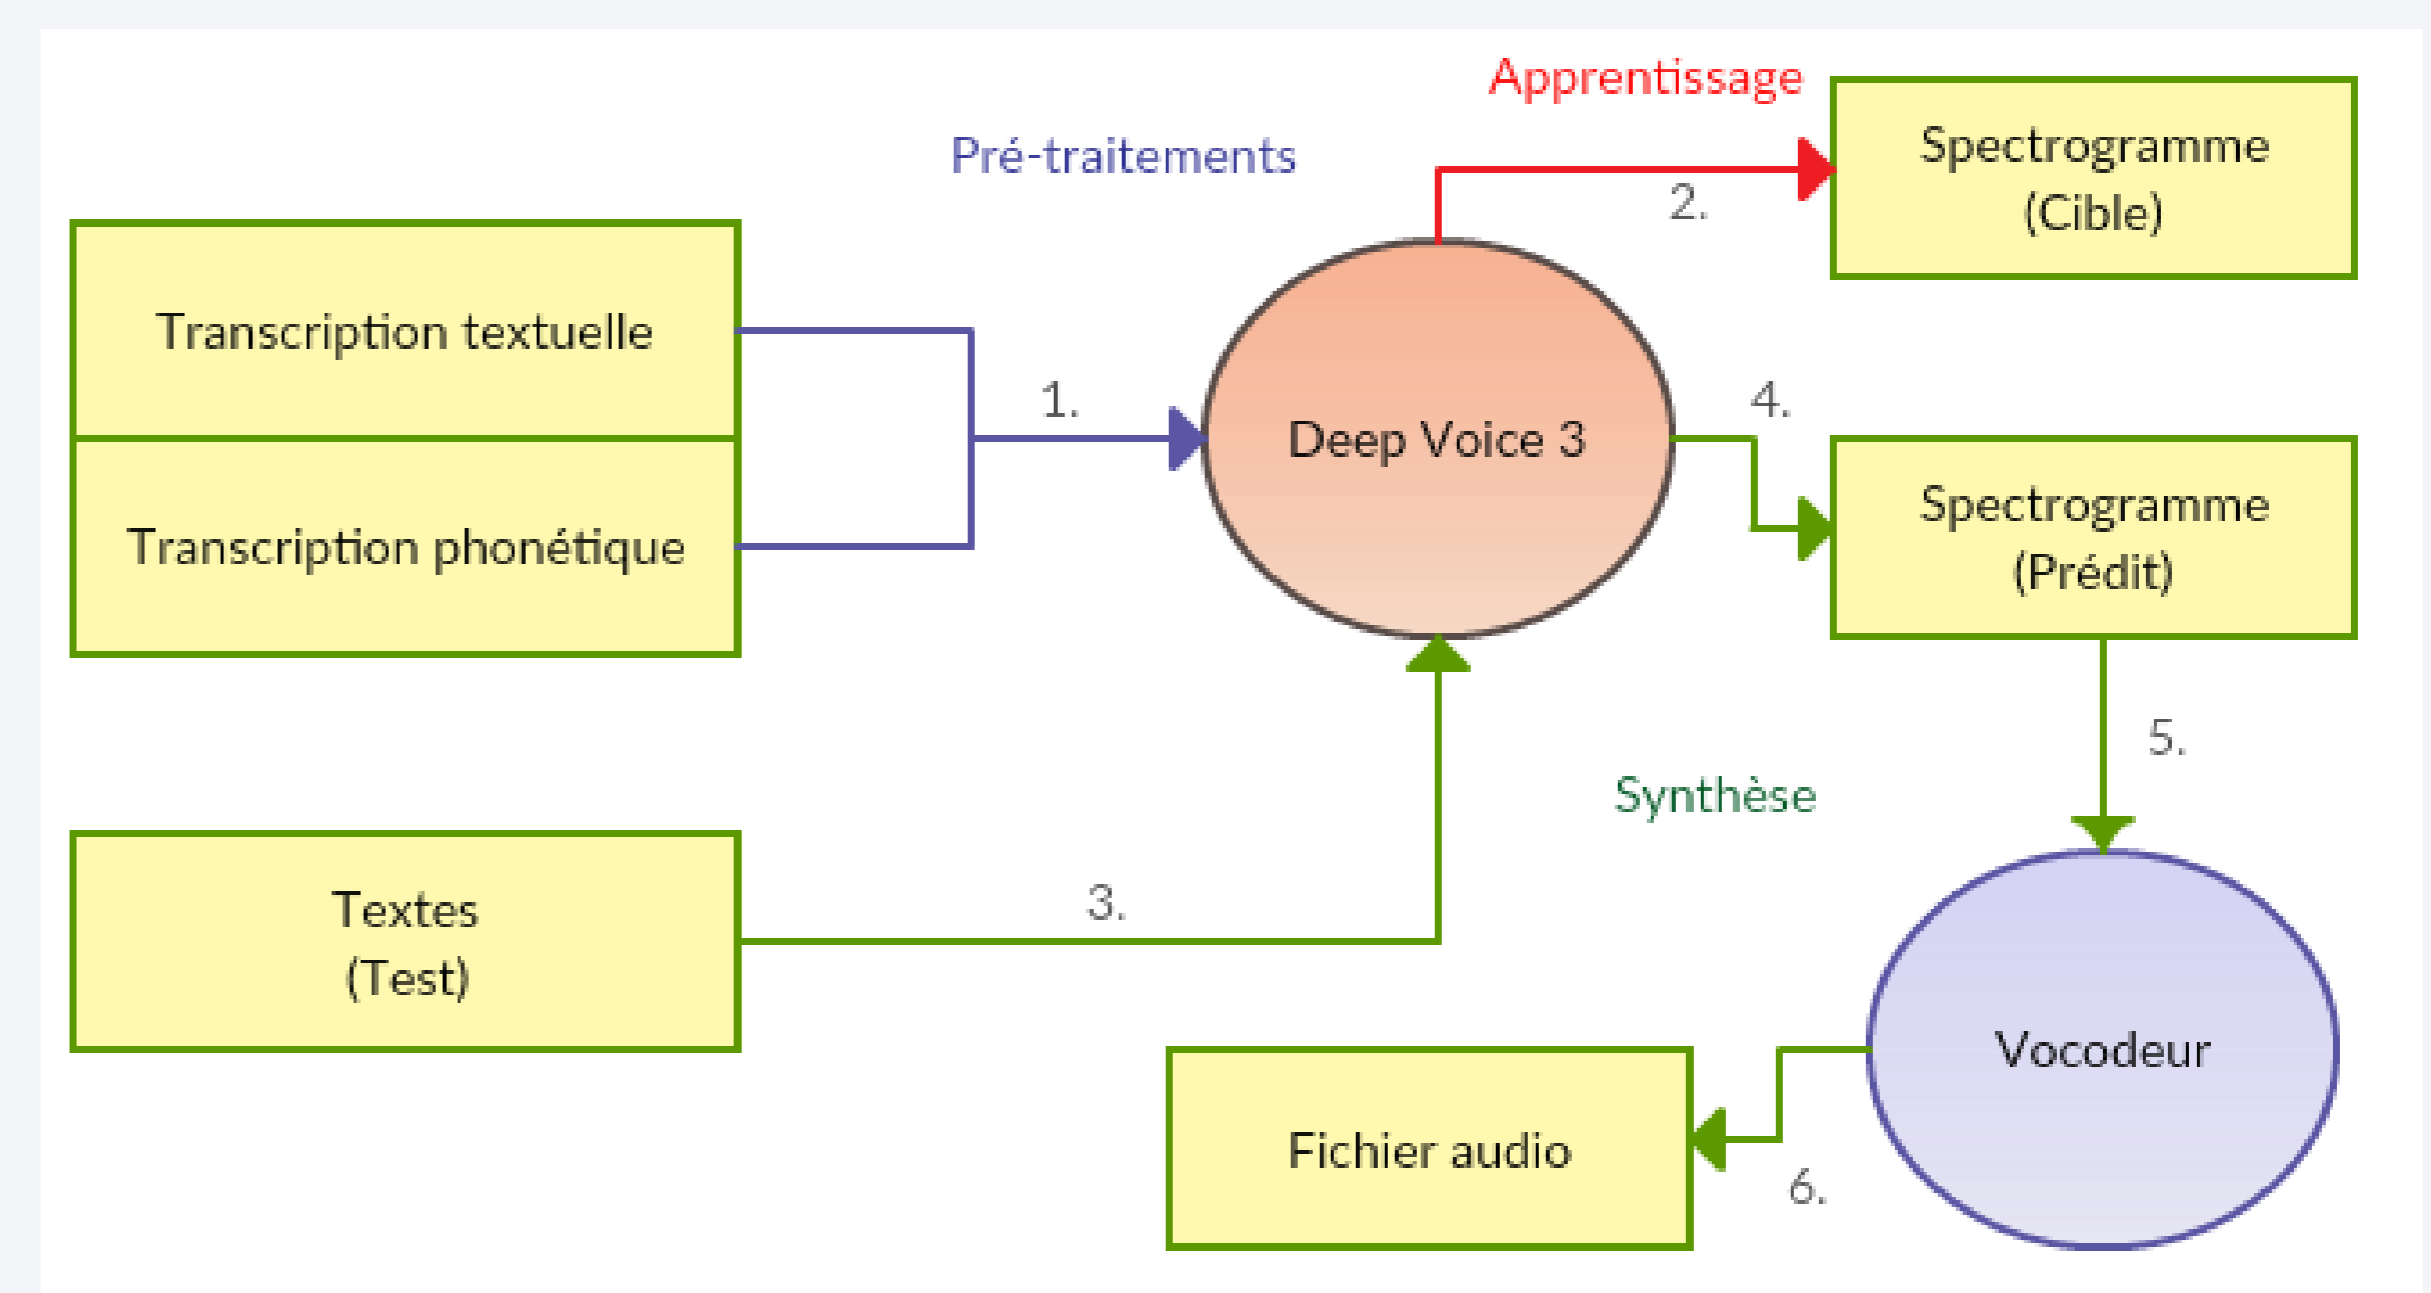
Apprentissage

Pré-traitements

Spectrogramme
(Cible)

2.

Transcription textuelle

Transcription phonétique

1.

Deep Voice 3

4.

Spectrogramme
(Prédit)

5.

Synthèse

Textes
(Test)

3.

Vocodeur

Fichier audio

6.